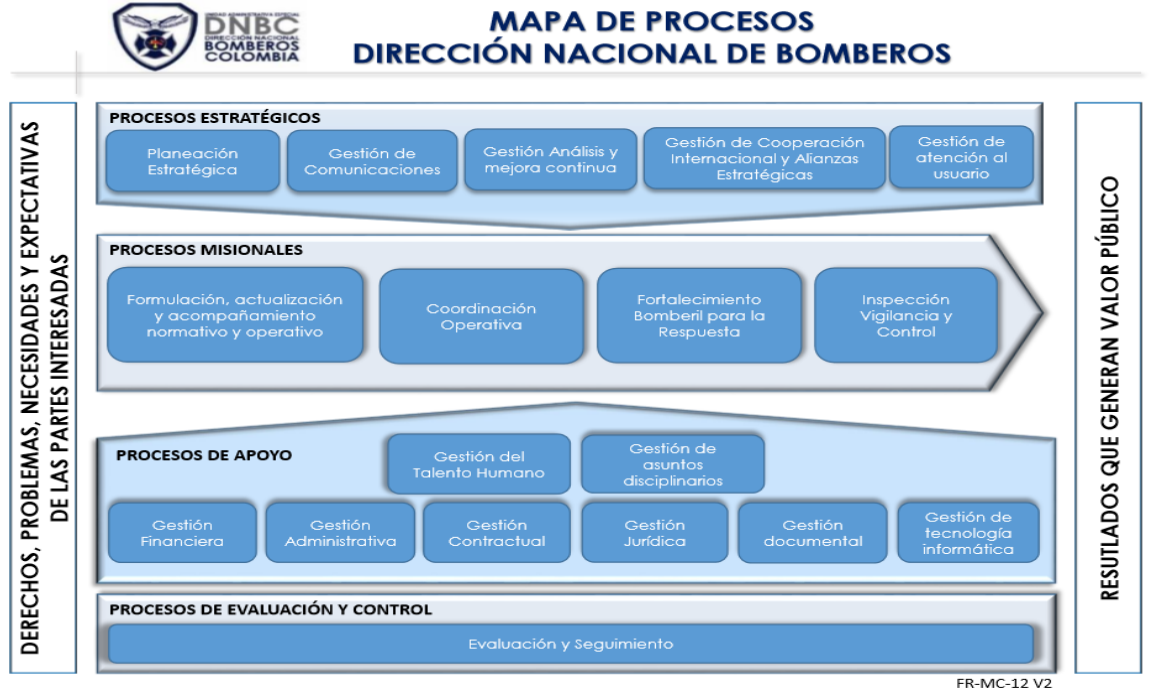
UNIDAD ADMINISTRATIVA ESPECIAL
DNBC
DIRECCIÓN NACIONAL
BOMBEROS
COLOMBIA

MAPA DE PROCESOS
DIRECCIÓN NACIONAL DE BOMBEROS

DERECHOS, PROBLEMAS, NECESIDADES Y EXPECTATIVAS DE LAS PARTES INTERESADAS

PROCESOS ESTRATÉGICOS

Planeación Estratégica

Gestión de Comunicaciones

Gestión Análisis y mejora continua

Gestión de Cooperación Internacional y Alianzas Estratégicas

Gestión de atención al usuario

PROCESOS MISIONALES

Formulación, actualización y acompañamiento normativo y operativo

Coordinación Operativa

Fortalecimiento Bomberil para la Respuesta

Inspección Vigilancia y Control

PROCESOS DE APOYO

Gestión del Talento Humano

Gestión de asuntos disciplinarios

Gestión Financiera

Gestión Administrativa

Gestión Contractual

Gestión Jurídica

Gestión documental

Gestión de tecnología informática

PROCESOS DE EVALUACIÓN Y CONTROL

Evaluación y Seguimiento

RESULTADOS QUE GENERAN VALOR PÚBLICO

FR-MC-12 V2